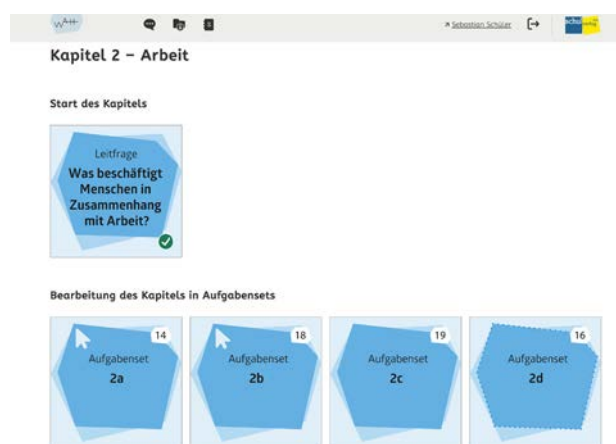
WAH

Sebastian Schüler

Kapitel 2 – Arbeit

Start des Kapitels

Leitfrage
Was beschäftigt Menschen in Zusammenhang mit Arbeit?

Bearbeitung des Kapitels in Aufgabensets

14
Aufgabenset
2a

18
Aufgabenset
2b

19
Aufgabenset
2c

16
Aufgabenset
2d